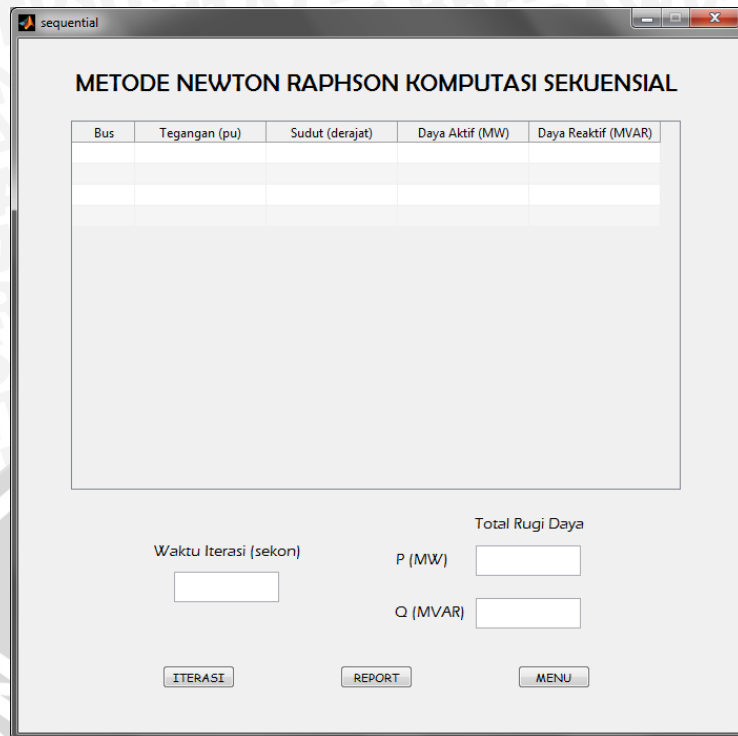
sequential

METODE NEWTON RAPHSON KOMPUTASI SEKUENSIAL

| Bus | Tegangan (pu) | Sudut (derajat) | Daya Aktif (MW) | Daya Reaktif (MVAR) |
|---|---|---|---|---|
| | | | | |
| | | | | |
| | | | | |
| | | | | |

Total Rugi Daya

Waktu Iterasi (sekon)

P (MW)

Q (MVAR)

ITERASI

REPORT

MENU